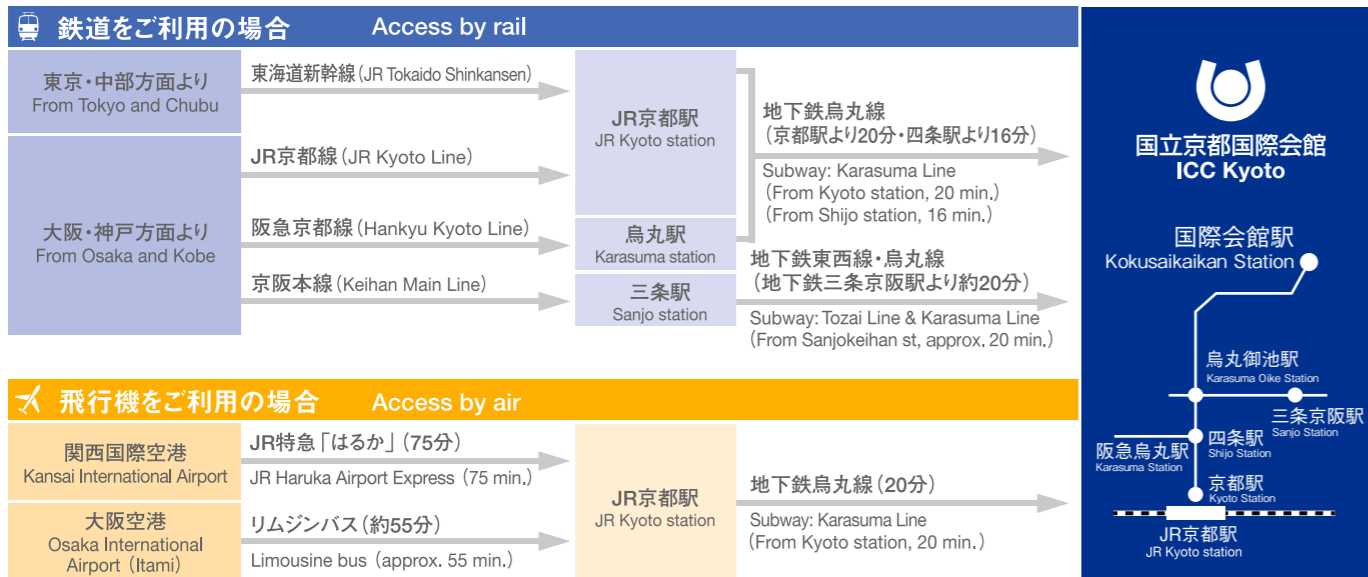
鉄道をご利用の場合 Access by rail

東京・中部方面より
From Tokyo and Chubu

大阪・神戸方面より
From Osaka and Kobe

東海道新幹線（JR Tokaido Shinkansen）

JR京都線（JR Kyoto Line）

阪急京都線（Hankyu Kyoto Line）

京阪本線（Keihan Main Line）

JR京都駅
JR Kyoto station

烏丸駅
Karasuma station

三条駅
Sanjo station

地下鉄烏丸線
（京都駅より20分・四条駅より16分）
Subway: Karasuma Line
（From Kyoto station, 20 min.）
（From Shijo station, 16 min.）

地下鉄東西線・烏丸線
（地下鉄三条京阪駅より約20分）
Subway: Tozai Line & Karasuma Line
（From Sanjokeihan st, approx. 20 min.）

飛行機をご利用の場合 Access by air

関西国際空港
Kansai International Airport

大阪空港
Osaka International Airport（Itami）

JR特急「はるか」（75分）
JR Haruka Airport Express（75 min.）

リムジンバス（約55分）
Limousine bus（approx. 55 min.）

JR京都駅
JR Kyoto station

地下鉄烏丸線（20分）
Subway: Karasuma Line
（From Kyoto station, 20 min.）

国立京都国際会館
ICC Kyoto

国際会館駅
Kokusaikaikan Station

烏丸御池駅
Karasuma Oike Station

三条京阪駅
Sanjo Station

阪急烏丸駅
Karasuma Station

四条駅
Shijo Station

京都駅
Kyoto Station

JR京都駅
JR Kyoto station